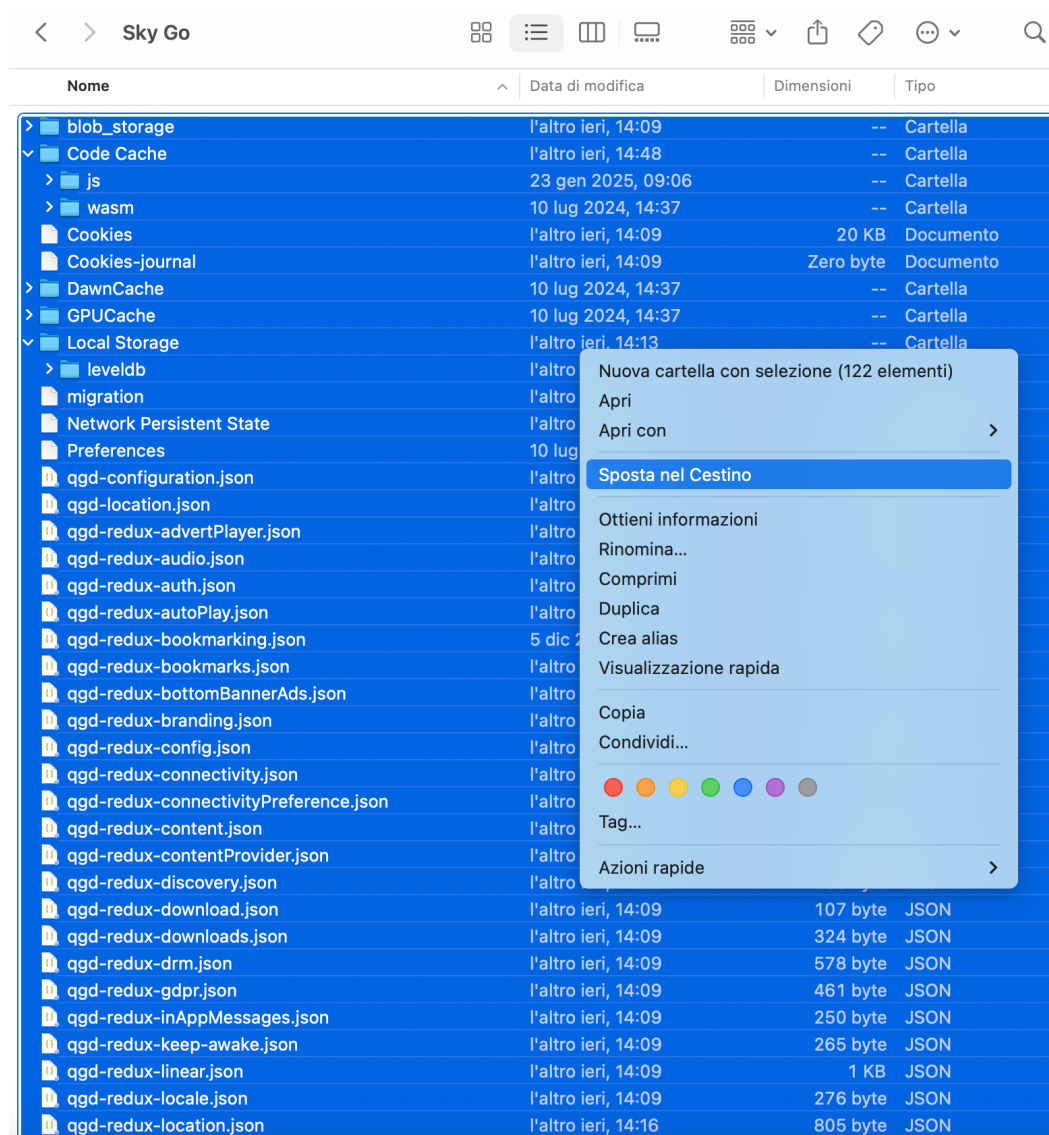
Sky Go

| Nome | Data di modifica | Dimensioni | Tipo |
|---|---|---|---|
| blob_storage | l'altro ieri, 14:09 | -- | Cartella |
| Code Cache | l'altro ieri, 14:48 | -- | Cartella |
| js | 23 gen 2025, 09:06 | -- | Cartella |
| wasm | 10 lug 2024, 14:37 | -- | Cartella |
| Cookies | l'altro ieri, 14:09 | 20 KB | Documento |
| Cookies-journal | l'altro ieri, 14:09 | Zero byte | Documento |
| DawnCache | 10 lug 2024, 14:37 | -- | Cartella |
| GPUCache | 10 lug 2024, 14:37 | -- | Cartella |
| Local Storage | l'altro ieri, 14:13 | -- | Cartella |
| leveldb | l'altro | | |
| migration | l'altro | | |
| Network Persistent State | l'altro | | |
| Preferences | 10 lug | | |
| qgd-configuration.json | l'altro | | |
| qgd-location.json | l'altro | | |
| qgd-redux-advertPlayer.json | l'altro | | |
| qgd-redux-audio.json | l'altro | | |
| qgd-redux-auth.json | l'altro | | |
| qgd-redux-autoPlay.json | l'altro | | |
| qgd-redux-bookmarking.json | 5 dic 2 | | |
| qgd-redux-bookmarks.json | l'altro | | |
| qgd-redux-bottomBannerAds.json | l'altro | | |
| qgd-redux-branding.json | l'altro | | |
| qgd-redux-config.json | l'altro | | |
| qgd-redux-connectivity.json | l'altro | | |
| qgd-redux-connectivityPreference.json | l'altro | | |
| qgd-redux-content.json | l'altro | | |
| qgd-redux-contentProvider.json | l'altro | | |
| qgd-redux-discovery.json | l'altro | | |
| qgd-redux-download.json | l'altro ieri, 14:09 | 107 byte | JSON |
| qgd-redux-downloads.json | l'altro ieri, 14:09 | 324 byte | JSON |
| qgd-redux-drm.json | l'altro ieri, 14:09 | 578 byte | JSON |
| qgd-redux-gdpr.json | l'altro ieri, 14:09 | 461 byte | JSON |
| qgd-redux-inAppMessages.json | l'altro ieri, 14:09 | 250 byte | JSON |
| qgd-redux-keep-awake.json | l'altro ieri, 14:09 | 265 byte | JSON |
| qgd-redux-linear.json | l'altro ieri, 14:09 | 1 KB | JSON |
| qgd-redux-locale.json | l'altro ieri, 14:09 | 276 byte | JSON |
| qgd-redux-location.json | l'altro ieri, 14:16 | 805 byte | JSON |

Nuova cartella con selezione (122 elementi)
Apri
Apri con
Sposta nel Cestino
Ottieni informazioni
Rinomina...
Comprimi
Duplica
Crea alias
Visualizzazione rapida
Copia
Condividi...
Tag...
Azioni rapide